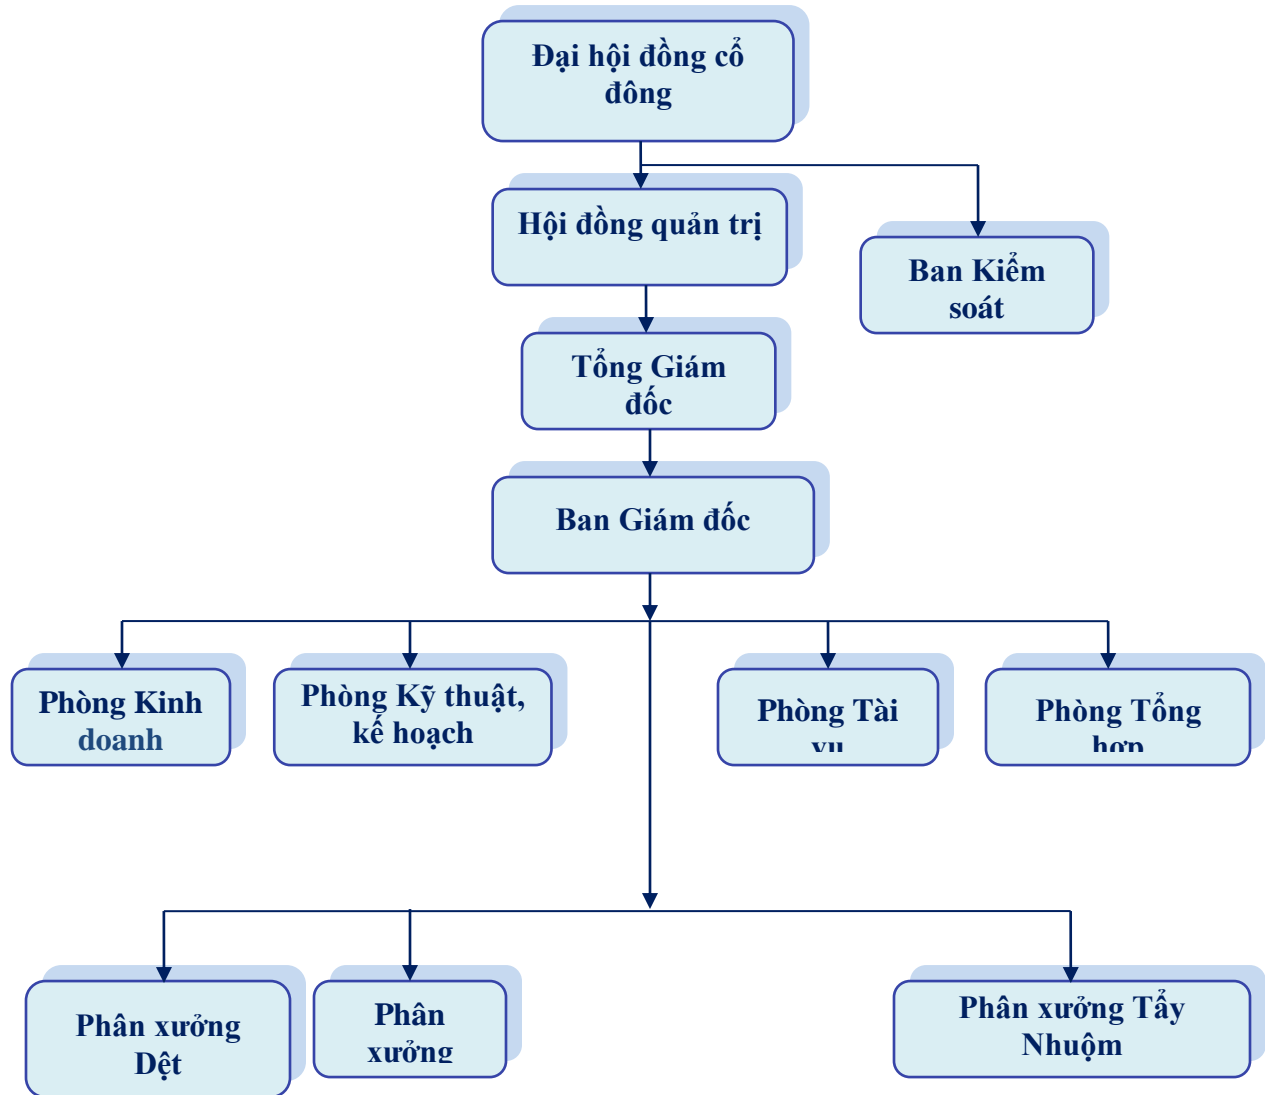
Đại hội đồng cổ đông

Hội đồng quản trị

Ban Kiểm soát

Tổng Giám đốc

Ban Giám đốc

Phòng Kinh doanh

Phòng Kỹ thuật, kế hoạch

Phòng Tài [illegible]

Phòng Tổng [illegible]

Phân xưởng Dệt

Phân xưởng

Phân xưởng Tẩy Nhuộm